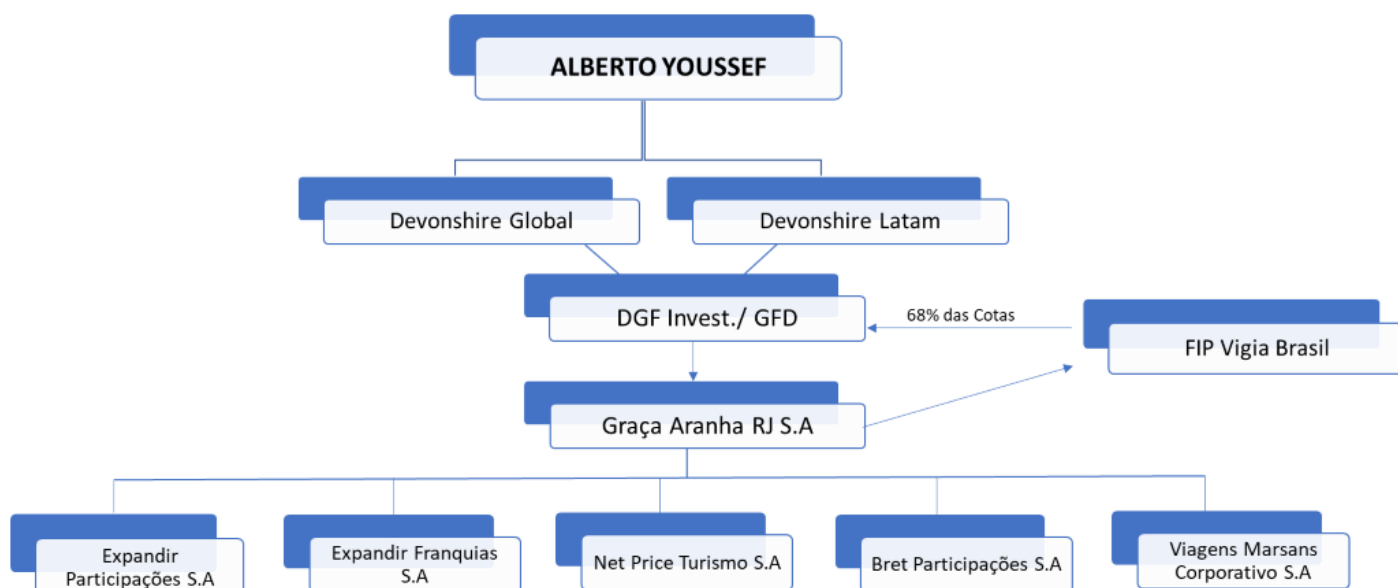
ALBERTO YOUSSEF

Devonshire Global

Devonshire Latam

DGF Invest./ GFD

68% das Cotas

FIP Vigia Brasil

Graça Aranha RJ S.A

Expandir Participações S.A

Expandir Franquias S.A

Net Price Turismo S.A

Bret Participações S.A

Viagens Marsans Corporativo S.A